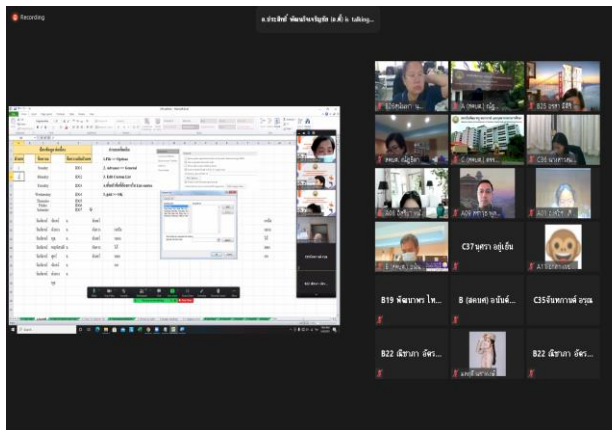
Recording

อ.ประสิทธิ์ พัฒนกิจ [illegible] is talking...

1. File -> Option
2. Advance -> General
3. Edit Custom List
4. เลือกข้อมูลที่ต้องการ และ Import
5. gold -> OK

C37 นุศรา อยู่เย็น

B19 พัฒนาพร ไท...

B (สดนท) อนันต์...

C35จันทกานต์ อรุณ

B22 ณิชาภา อัคร...

B22 ณิชาภา อัคร...